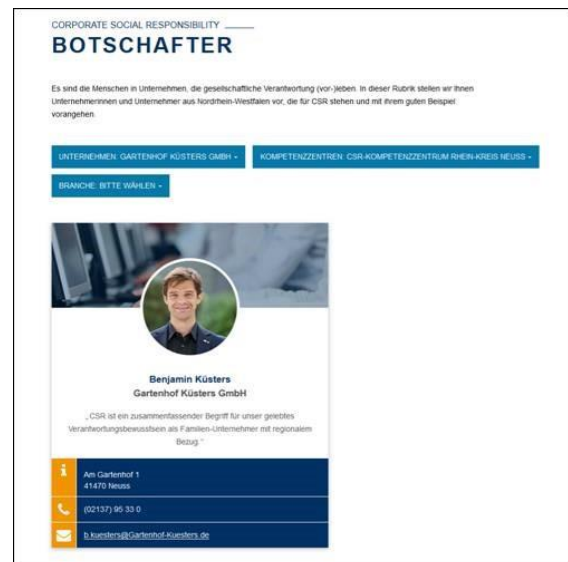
CORPORATE SOCIAL RESPONSIBILITY

BOTSCHAFTER

Es sind die Menschen in Unternehmen, die gesellschaftliche Verantwortung (vor-)leben. In dieser Rubrik stellen wir Ihnen Unternehmerinnen und Unternehmer aus Nordrhein-Westfalen vor, die für CSR stehen und mit ihrem guten Beispiel vorangehen.

UNTERNEHMEN: GARTENHOF KÜSTERS GMBH

KOMPETENZZENTREN: CSR-KOMPETENZZENTRUM RHEIN-KREIS NEUSS

BRANCHE: BITTE WÄHLEN

Benjamin Küsters
Gartenhof Küsters GmbH

„CSR ist ein zusammenfassender Begriff für unser gelebtes Verantwortungsbewusstsein als Familien-Unternehmer mit regionalem Bezug."

Am Gartenhof 1
41470 Neuss

(02137) 95 33 0

b.kuesters@Gartenhof-Kuesters.de